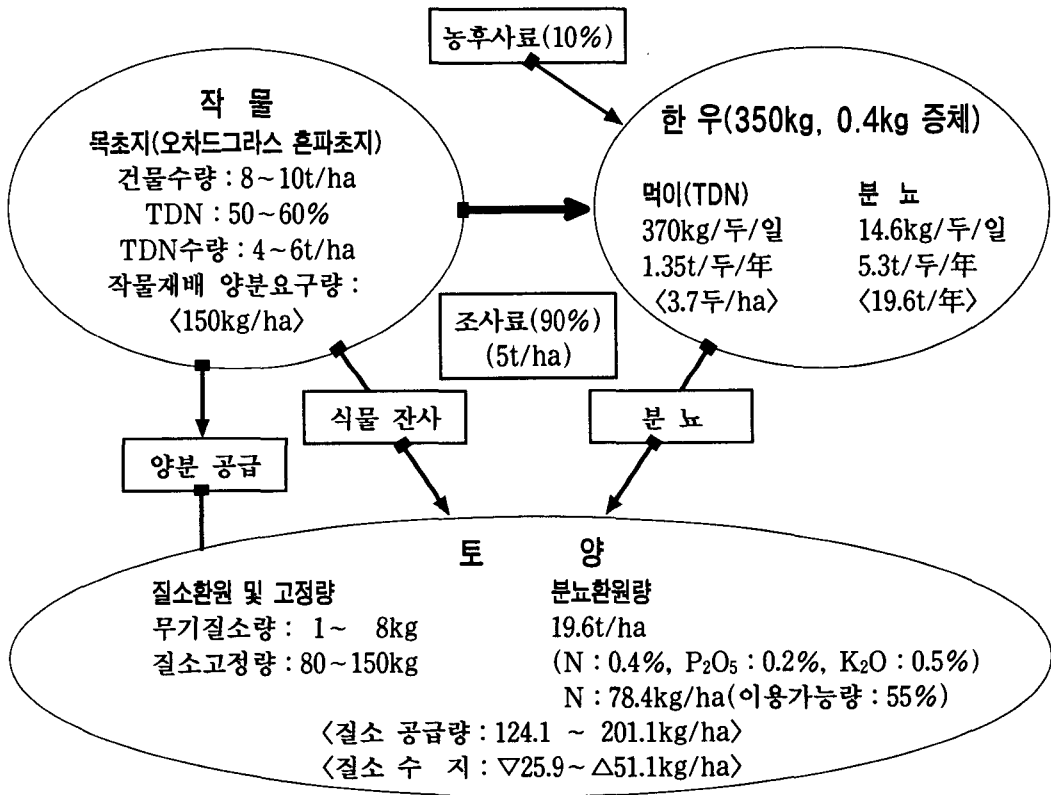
농후사료(10%)

작 물
목초지(오차드그라스 혼파초지)
건물수량 : 8~10t/ha
TDN : 50~60%
TDN수량 : 4~6t/ha
작물재배 양분요구량 :
〈150kg/ha〉

한 우(350kg, 0.4kg 증체)
먹이(TDN)
370kg/두/일
1.35t/두/年
〈3.7두/ha〉
분 뇨
14.6kg/두/일
5.3t/두/年
〈19.6t/年〉

조사료(90%)
(5t/ha)

식물 잔사

분 뇨

양분 공급

토 양
질소환원 및 고정량
무기질소량 : 1~ 8kg
질소고정량 : 80~150kg
분뇨환원량
19.6t/ha
(N : 0.4%, $P_2O_5$ : 0.2%, $K_2O$ : 0.5%)
N : 78.4kg/ha(이용가능량 : 55%)
〈질소 공급량 : 124.1 ~ 201.1kg/ha〉
〈질소 수 지 : ▽25.9~△51.1kg/ha〉